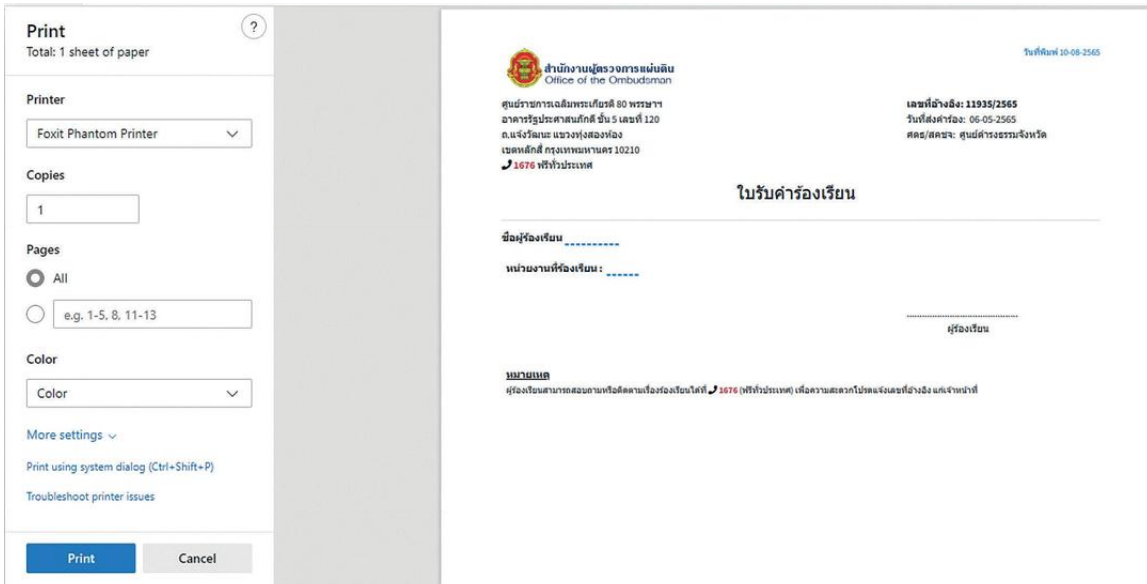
Print
Total: 1 sheet of paper

?

Printer

Foxit Phantom Printer

Copies

1

Pages

All

e.g. 1-5, 8, 11-13

Color

Color

More settings

Print using system dialog (Ctrl+Shift+P)

Troubleshoot printer issues

Print

Cancel

สำนักงานผู้ตรวจการแผ่นดิน
Office of the Ombudsman

วันที่พิมพ์ 10-08-2565

ศูนย์ราชการเฉลิมพระเกียรติ 80 พรรษาฯ
อาคารรัฐประศาสนภักดี ชั้น 5 เลขที่ 120
ถ.แจ้งวัฒนะ แขวงทุ่งสองห้อง
เขตหลักสี่ กรุงเทพมหานคร 10210
1676 ฟรีทั่วประเทศ

เลขที่อ้างอิง: 11935/2565
วันที่ส่งคำร้อง: 06-05-2565
ศดธ/สคชจ: ศูนย์ดำรงธรรมจังหวัด

ใบรับคำร้องเรียน

ชื่อผู้ร้องเรียน ----------

หน่วยงานที่ร้องเรียน : ------

ผู้ร้องเรียน

หมายเหตุ
ผู้ร้องเรียนสามารถสอบถามหรือติดตามเรื่องร้องเรียนได้ที่ 1676 (ฟรีทั่วประเทศ) เพื่อความสะดวกโปรดแจ้งเลขที่อ้างอิง แก่เจ้าหน้าที่